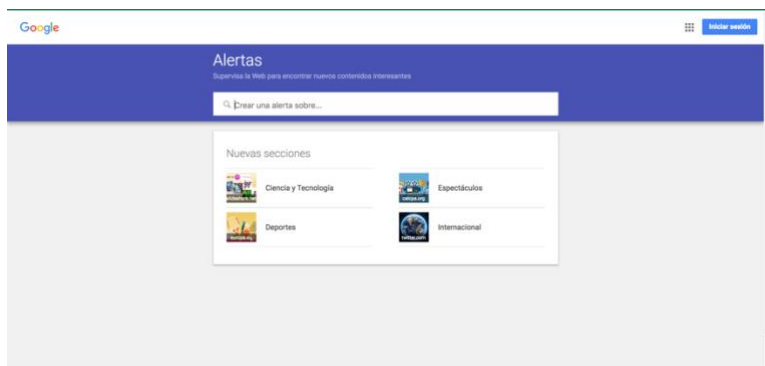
Google

Iniciar sesión

Alertas

Supervisa la Web para encontrar nuevos contenidos interesantes

Crear una alerta sobre...

Nuevas secciones

Ciencia y Tecnología

Espectáculos

Deportes

Internacional